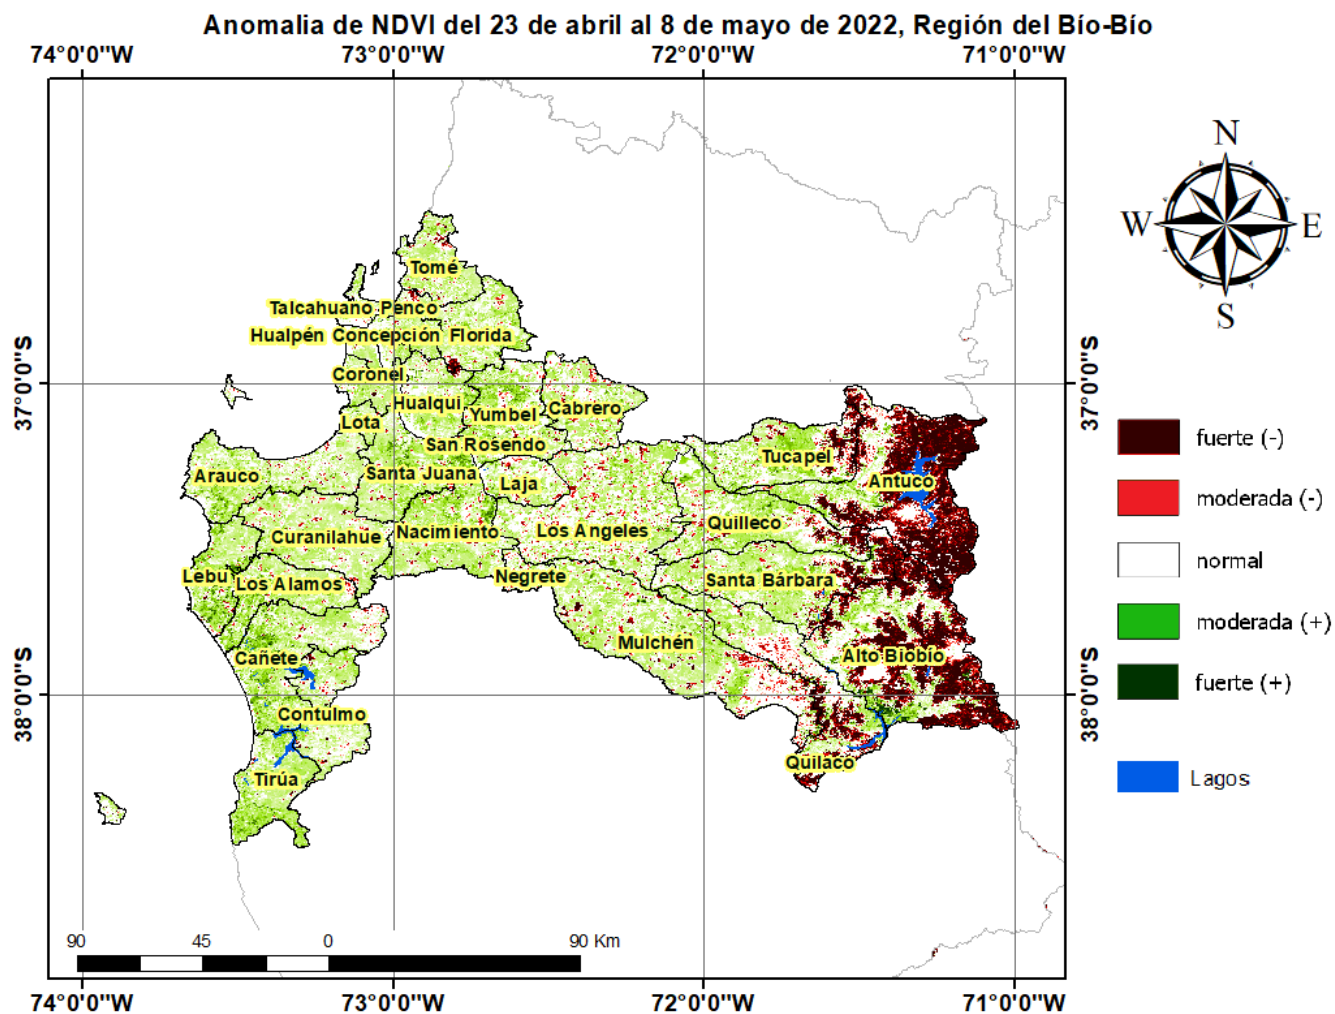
Anomalia de NDVI del 23 de abril al 8 de mayo de 2022, Región del Bío-Bío

74°0'0"W 73°0'0"W 72°0'0"W 71°0'0"W

N
W E
S

37°0'0"S
38°0'0"S

Tomé
Talcahuano
Penco
Hualpén
Concepción
Florida
Coronel
Hualqui
Yumbel
Cabrero
Lota
San Rosendo
Arauco
Santa Juana
Laja
Tucapel
Antuco
Quilleco
Curanilahue
Nacimiento
Los Angeles
Lebu
Los Alamos
Negrete
Santa Bárbara
Mulchén
Cañete
Alto Biobío
Contulmo
Tirúa
Quilaco

fuerte (-)
moderada (-)
normal
moderada (+)
fuerte (+)
Lagos

90 45 0 90 Km

37°0'0"S
38°0'0"S

74°0'0"W 73°0'0"W 72°0'0"W 71°0'0"W